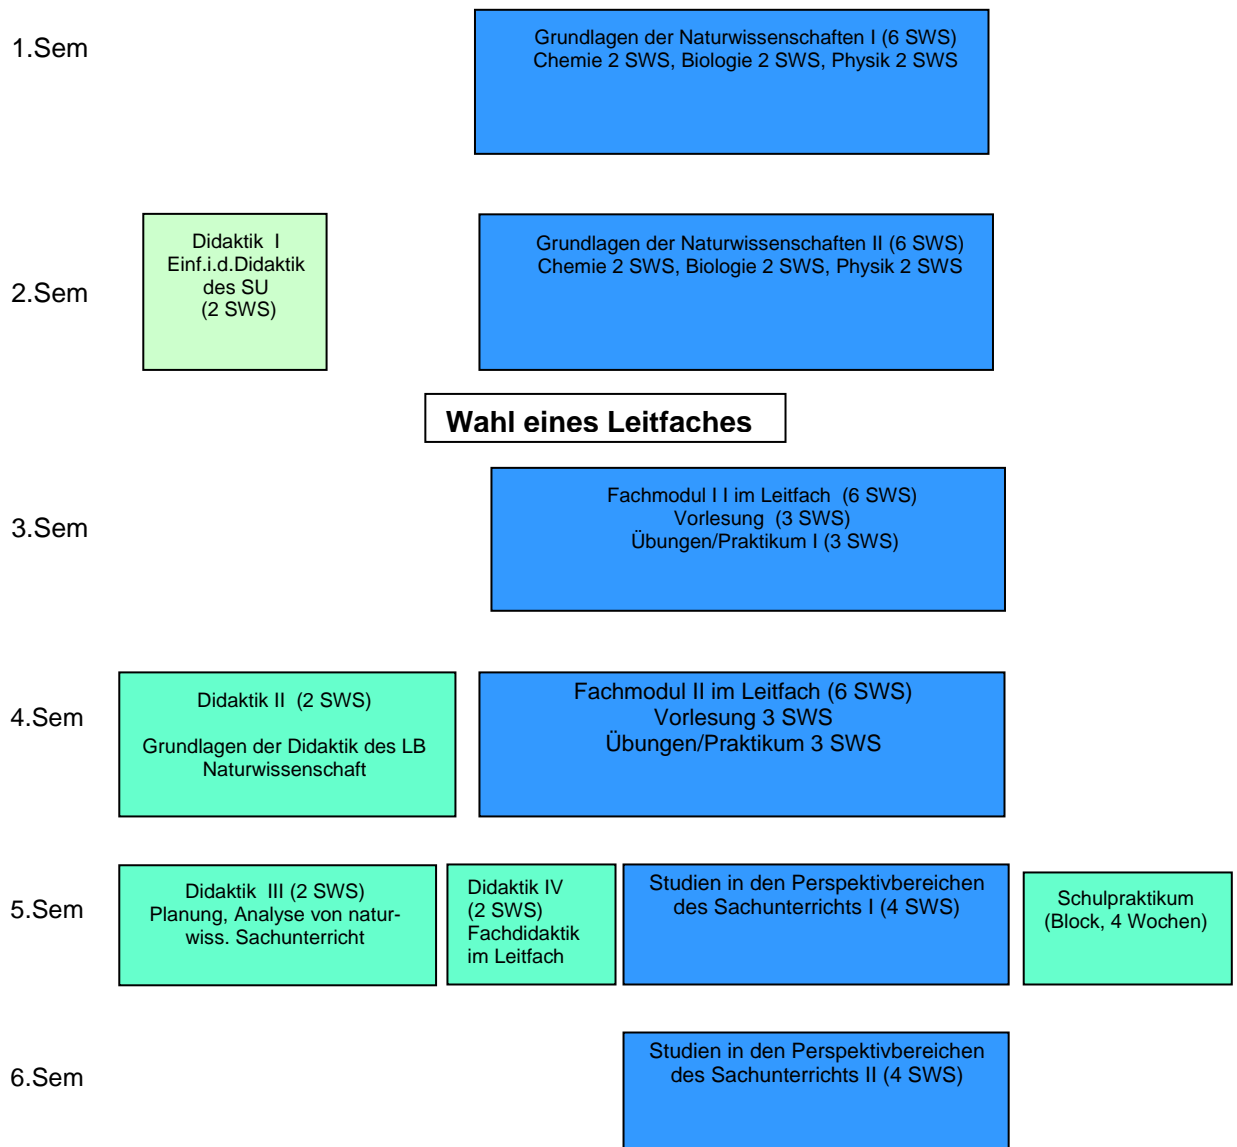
1.Sem

Grundlagen der Naturwissenschaften I (6 SWS)
Chemie 2 SWS, Biologie 2 SWS, Physik 2 SWS

2.Sem

Didaktik I
Einf.i.d.Didaktik des SU
(2 SWS)

Grundlagen der Naturwissenschaften II (6 SWS)
Chemie 2 SWS, Biologie 2 SWS, Physik 2 SWS

Wahl eines Leitfaches

3.Sem

Fachmodul I I im Leitfach (6 SWS)
Vorlesung (3 SWS)
Übungen/Praktikum I (3 SWS)

4.Sem

Didaktik II (2 SWS)

Grundlagen der Didaktik des LB Naturwissenschaft

Fachmodul II im Leitfach (6 SWS)
Vorlesung 3 SWS
Übungen/Praktikum 3 SWS

5.Sem

Didaktik III (2 SWS)
Planung, Analyse von naturwiss. Sachunterricht

Didaktik IV
(2 SWS)
Fachdidaktik
im Leitfach

Studien in den Perspektivbereichen des Sachunterrichts I (4 SWS)

Schulpraktikum
(Block, 4 Wochen)

6.Sem

Studien in den Perspektivbereichen des Sachunterrichts II (4 SWS)